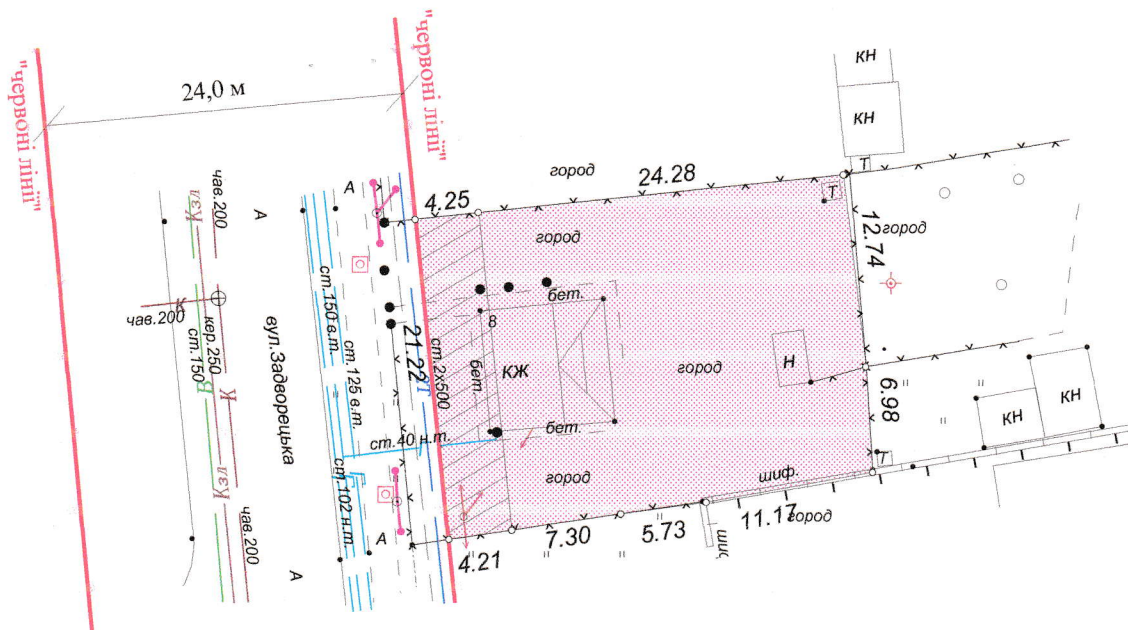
"червоні лінії"

"червоні лінії"

24,0 м

КН

КН

город

24.28

Т

Т

4.25

А

А

Кзл

чав.200

город

12.74

город

бет.

К

кер.250

чав.200

ст.150

ст.150 в.т.

ст.125 в.т.

вул.Задорецька

21.22

ст.2x500

В

бет.

КЖ

город

Н

6.98

КН

КН

ст.40 н.т.

бет.

ст.102 н.т.

Кзл

чав.200

город

шиф.

Т

А

А

4.21

7.30

5.73

11.17

город

шиф.